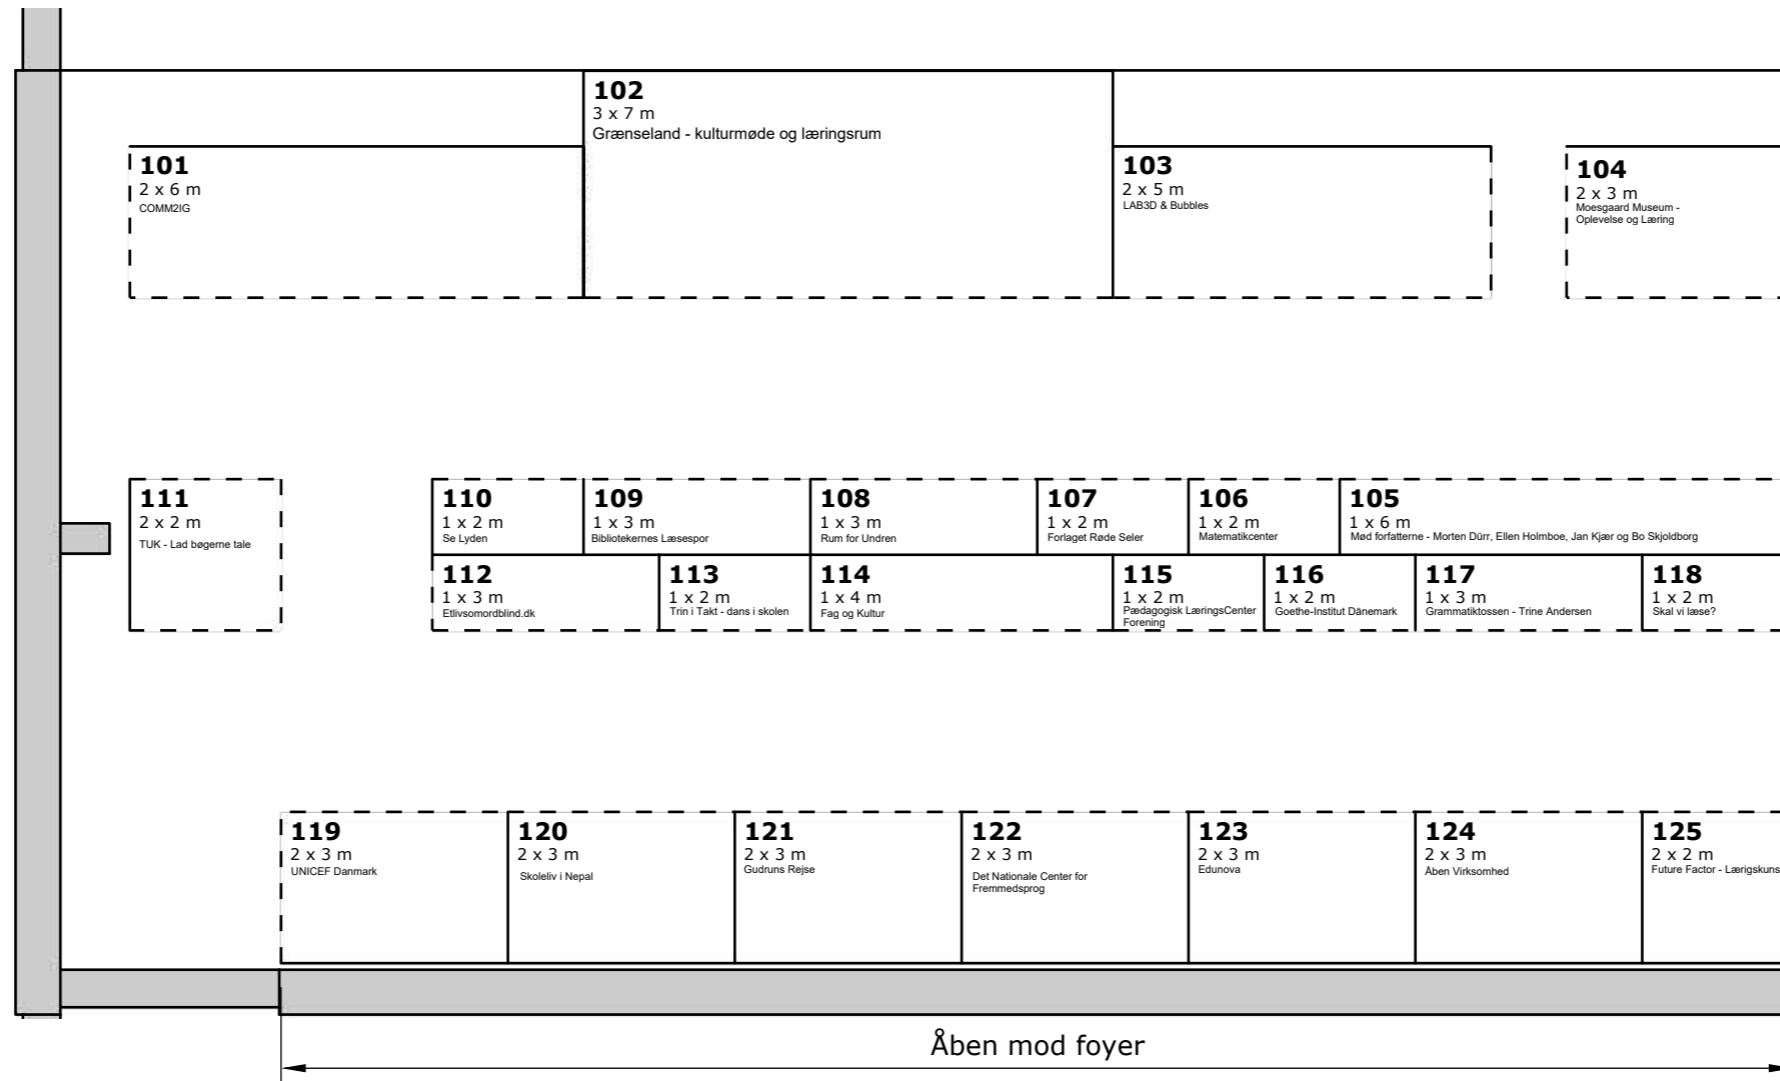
102
3 x 7 m
Grænseland - kulturmøde og læringsrum

101
2 x 6 m
COMM2IG

103
2 x 5 m
LAB3D & Bubbles

104
2 x 3 m
Moesgaard Museum - Oplevelse og Læring

111
2 x 2 m
TUK - Lad bøgerne tale

110
1 x 2 m
Se Lyden

109
1 x 3 m
Bibliotekernes Læsespor

108
1 x 3 m
Rum for Undren

107
1 x 2 m
Forlaget Røde Seler

106
1 x 2 m
Matematikcenter

105
1 x 6 m
Mød forfatterne - Morten Dürr, Ellen Holmboe, Jan Kjær og Bo Skjoldborg

112
1 x 3 m
Etlivsomordblind.dk

113
1 x 2 m
Trin i Takt - dans i skolen

114
1 x 4 m
Fag og Kultur

115
1 x 2 m
Pædagogisk LæringsCenter Forening

116
1 x 2 m
Goethe-Institut Dänemark

117
1 x 3 m
Grammatiktossen - Trine Andersen

118
1 x 2 m
Skal vi læse?

119
2 x 3 m
UNICEF Danmark

120
2 x 3 m
Skoleliv i Nepal

121
2 x 3 m
Gudruns Rejse

122
2 x 3 m
Det Nationale Center for Fremmedsprog

123
2 x 3 m
Edunova

124
2 x 3 m
Åben Virksomhed

125
2 x 2 m
Future Factor - Lærigskuns

Åben mod foyer